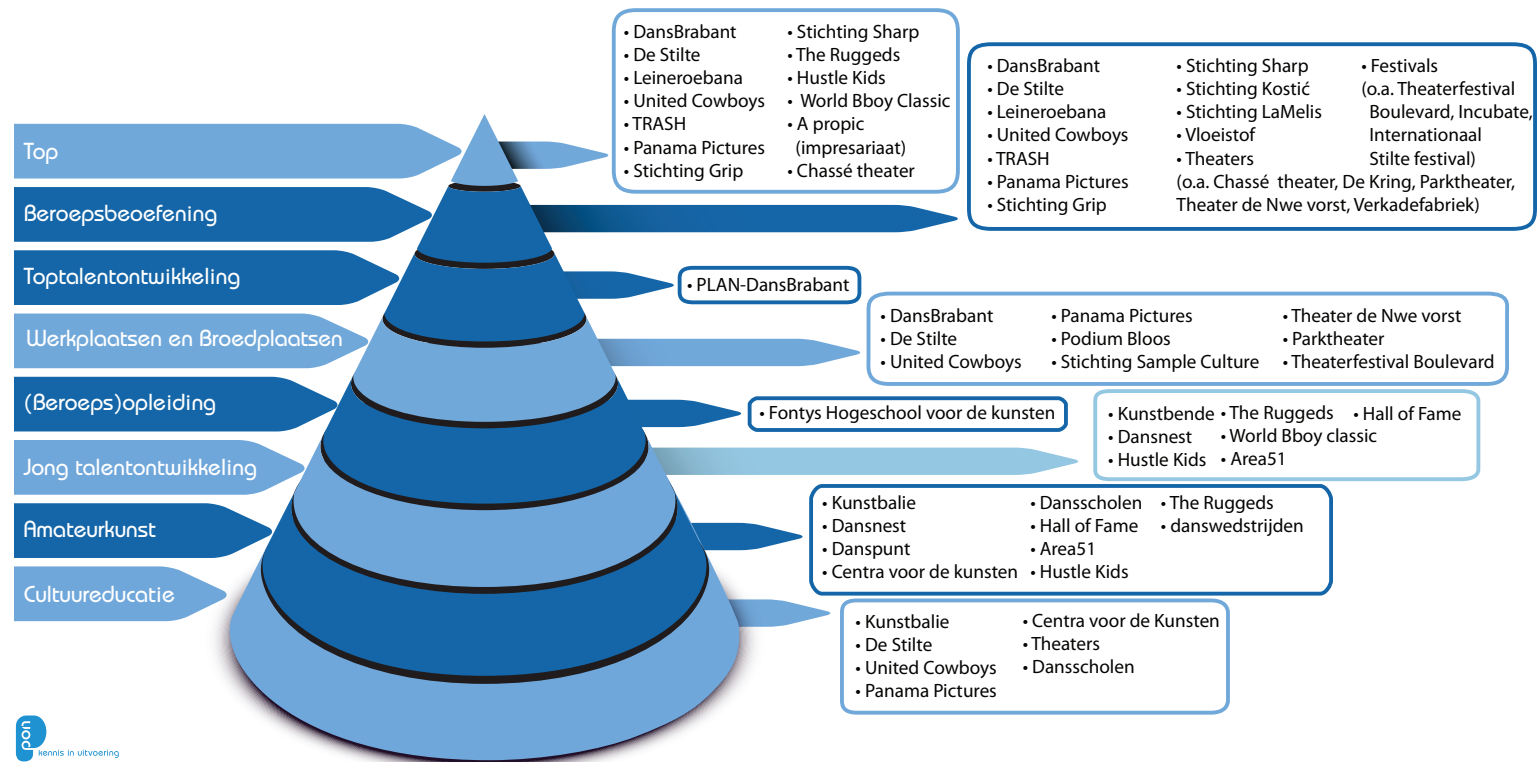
Top

Beroepsbeoefening

Toptalentontwikkeling

Werkplaatsen en Broedplaatsen

(Beroeps)opleiding

Jong talentontwikkeling

Amateurkunst

Cultuureducatie

• DansBrabant
• De Stilte
• Leineroebana
• United Cowboys
• TRASH
• Panama Pictures
• Stichting Grip
• Stichting Sharp
• The Ruggeds
• Hustle Kids
• World Bboy Classic
• A propic (impresariaat)
• Chassé theater

• DansBrabant
• De Stilte
• Leineroebana
• United Cowboys
• TRASH
• Panama Pictures
• Stichting Grip
• Stichting Sharp
• Stichting Kostić
• Stichting LaMelis
• Vloeistof
• Theaters (o.a. Chassé theater, De Kring, Parktheater, Theater de Nwe vorst, Verkadefabriek)
• Festivals (o.a. Theaterfestival Boulevard, Incubate, Internationaal Stilte festival)

• PLAN-DansBrabant

• DansBrabant
• De Stilte
• United Cowboys
• Panama Pictures
• Podium Bloos
• Stichting Sample Culture
• Theater de Nwe vorst
• Parktheater
• Theaterfestival Boulevard

• Fontys Hogeschool voor de kunsten

• Kunstbende
• Dansnest
• Hustle Kids
• The Ruggeds
• World Bboy classic
• Area51
• Hall of Fame

• Kunstbalie
• Dansnest
• Danspunt
• Centra voor de kunsten
• Dansscholen
• Hall of Fame
• Area51
• Hustle Kids
• The Ruggeds
• danswedstrijden

• Kunstbalie
• De Stilte
• United Cowboys
• Panama Pictures
• Centra voor de Kunsten
• Theaters
• Dansscholen

pon
kennis in uitvoering